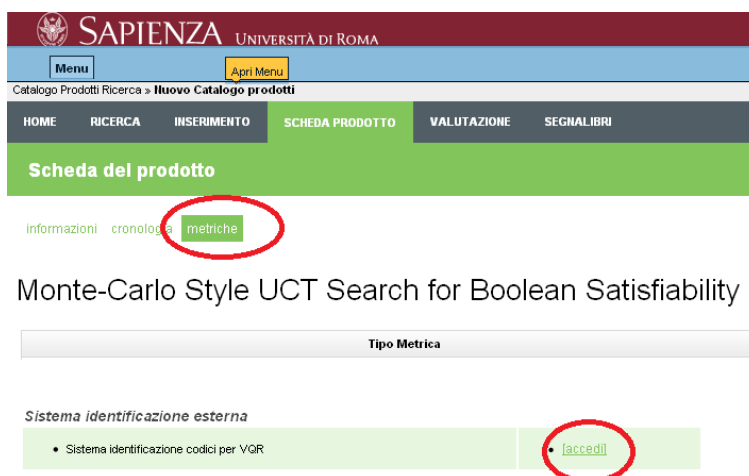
SAPIENZA UNIVERSITÀ DI ROMA

Menu

Apri Menu

Catalogo Prodotti Ricerca » Nuovo Catalogo prodotti

HOME RICERCA INSERIMENTO SCHEDA PRODOTTO VALUTAZIONE SEGNALIBRI

Scheda del prodotto

informazioni cronologia metriche

Monte-Carlo Style UCT Search for Boolean Satisfiability

Tipo Metrica

Sistema identificazione esterna

• Sistema identificazione codici per VQR

• [accedi]